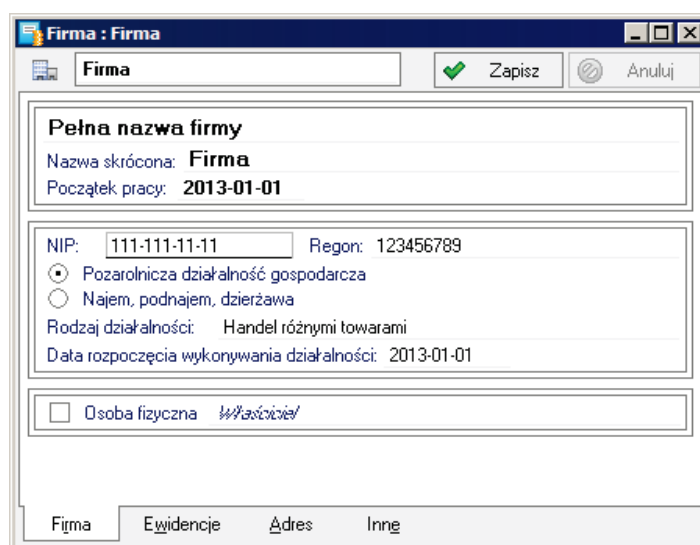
Firma : Firma

Firma

Zapisz

Anuluj

Pełna nazwa firmy

Nazwa skrócona: Firma

Początek pracy: 2013-01-01

NIP: 111-111-11-11

Regon: 123456789

Pozarolnicza działalność gospodarcza

Najem, podnajem, dzierżawa

Rodzaj działalności: Handel różnymi towarami

Data rozpoczęcia wykonywania działalności: 2013-01-01

Osoba fizyczna Właściciel

Firma

Ewidencje

Adres

Inne